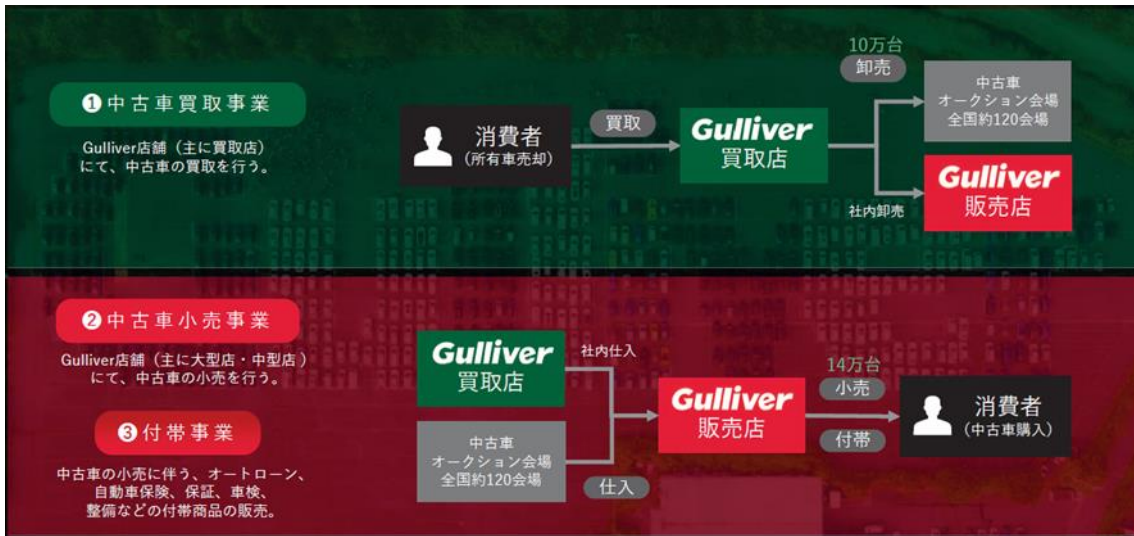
❶中古車買取事業

Gulliver店舗（主に買取店）にて、中古車の買取を行う。

消費者
（所有車売却）

買取

Gulliver
買取店

10万台
卸売

中古車
オークション会場
全国約120会場

社内卸売

Gulliver
販売店

❷中古車小売事業

Gulliver店舗（主に大型店・中型店）にて、中古車の小売を行う。

❸付帯事業

中古車の小売に伴う、オートローン、自動車保険、保証、車検、整備などの付帯商品の販売。

Gulliver
買取店

社内仕入

中古車
オークション会場
全国約120会場

仕入

Gulliver
販売店

14万台
小売

付帯

消費者
（中古車購入）